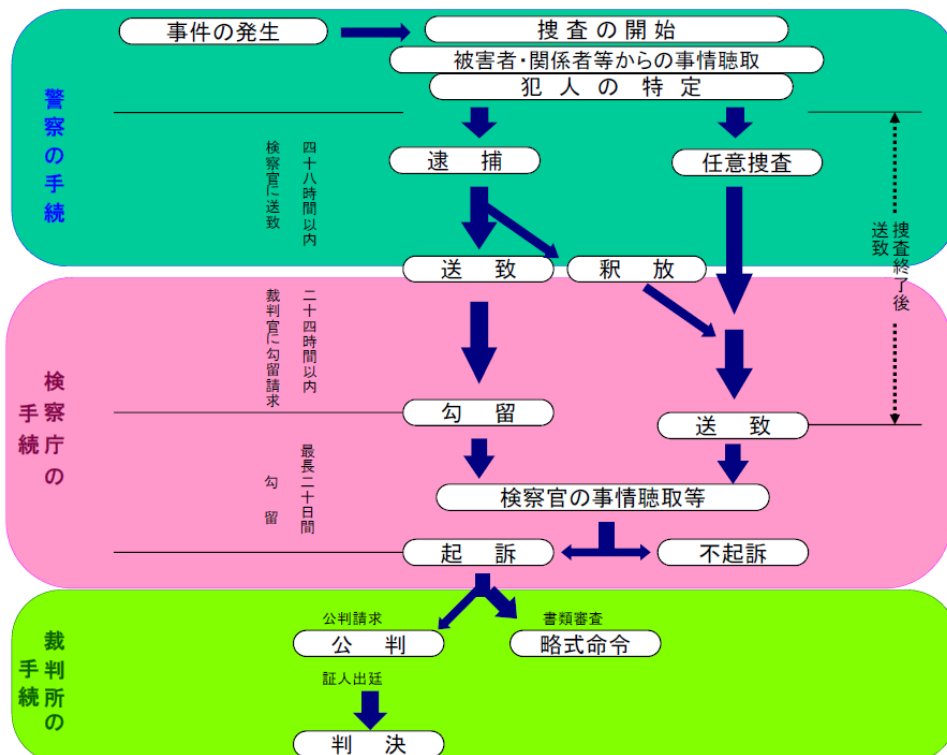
警察の手続

事件の発生
捜査の開始
被害者･関係者等からの事情聴取
犯人の特定

四十八時間以内
検察官に送致

逮捕
任意捜査

送致
釈放

捜査終了後
送致

検察庁の手続

二十四時間以内
裁判官に勾留請求

勾留
送致

最長二十日間
勾留

検察官の事情聴取等

起訴
不起訴

裁判所の手続

公判請求
公判
書類審査
略式命令

証人出廷
判決